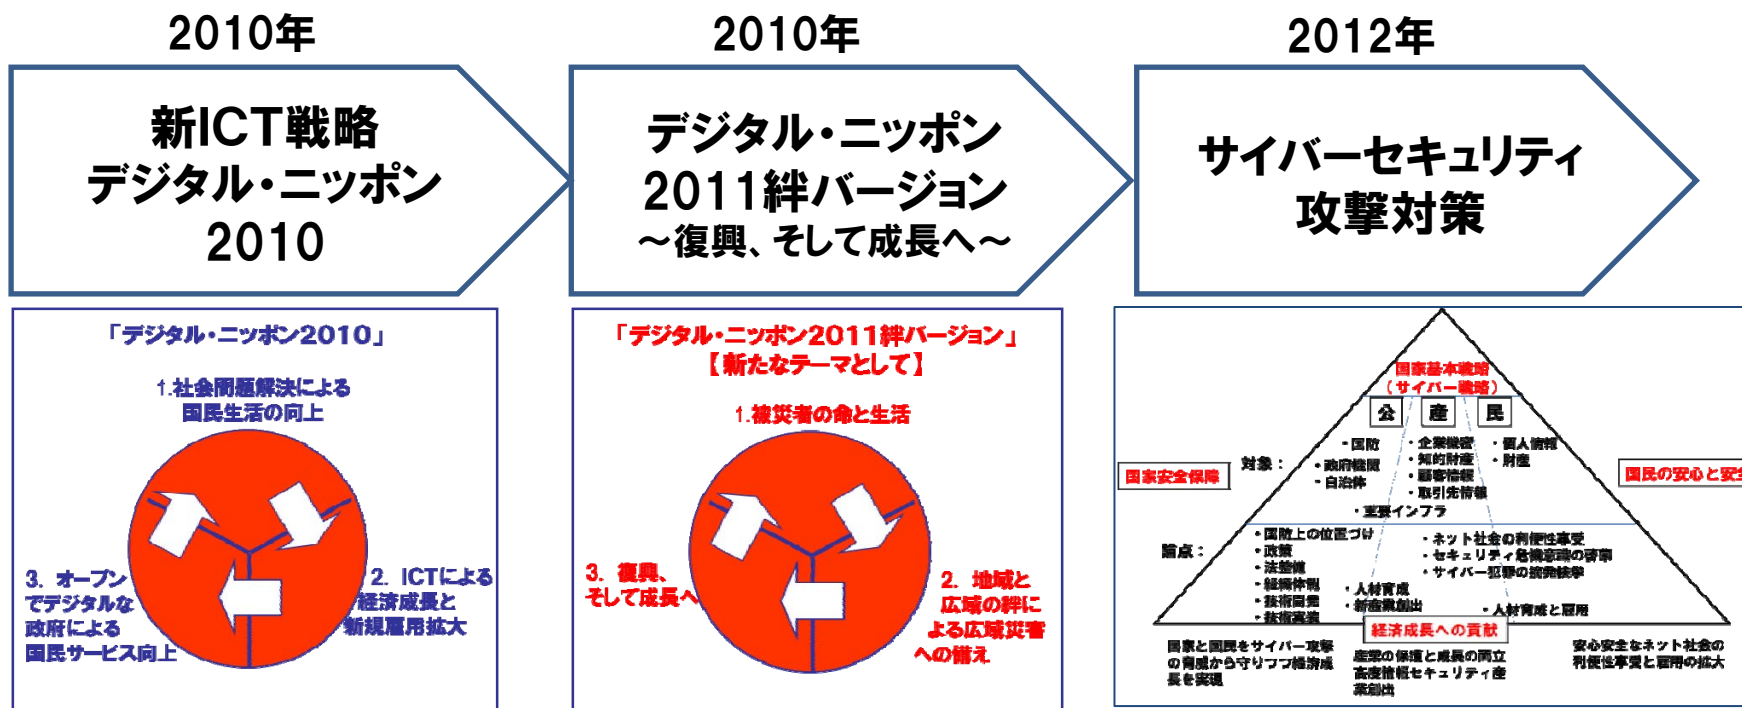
2010年

新ICT戦略
デジタル・ニッポン
2010

2010年

デジタル・ニッポン
2011絆バージョン
～復興、そして成長へ～

2012年

サイバーセキュリティ
攻撃対策

「デジタル・ニッポン2010」

1.社会問題解決による国民生活の向上

2. ICTによる経済成長と新規雇用拡大

3. オープンでデジタルな政府による国民サービス向上

「デジタル・ニッポン2011絆バージョン」
【新たなテーマとして】

1.被災者の命と生活

2. 地域と広域の絆による広域災害への備え

3. 復興、そして成長へ

国家基本戦略
（サイバー戦略）

公　産　民

対象：
・国防
・政府機関
・自治体
・企業機密
・知的財産
・顧客情報
・取引先情報
・個人情報
・財産
・重要インフラ

国家安全保障

国民の安心と安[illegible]

論点：
・国防上の位置づけ
・政策
・法整備
・組織体制
・技術開発
・技術産業
・人材育成
・新産業創出
・ネット社会の利便性享受
・セキュリティ危機意識の啓発
・サイバー犯罪の摘発強化
・人材育成と雇用

経済成長への貢献

国家と国民をサイバー攻撃の脅威から守りつつ経済成長を実現

産業の保護と成長の両立
高度情報セキュリティ産業創出

安心安全なネット社会の利便性享受と雇用の拡大